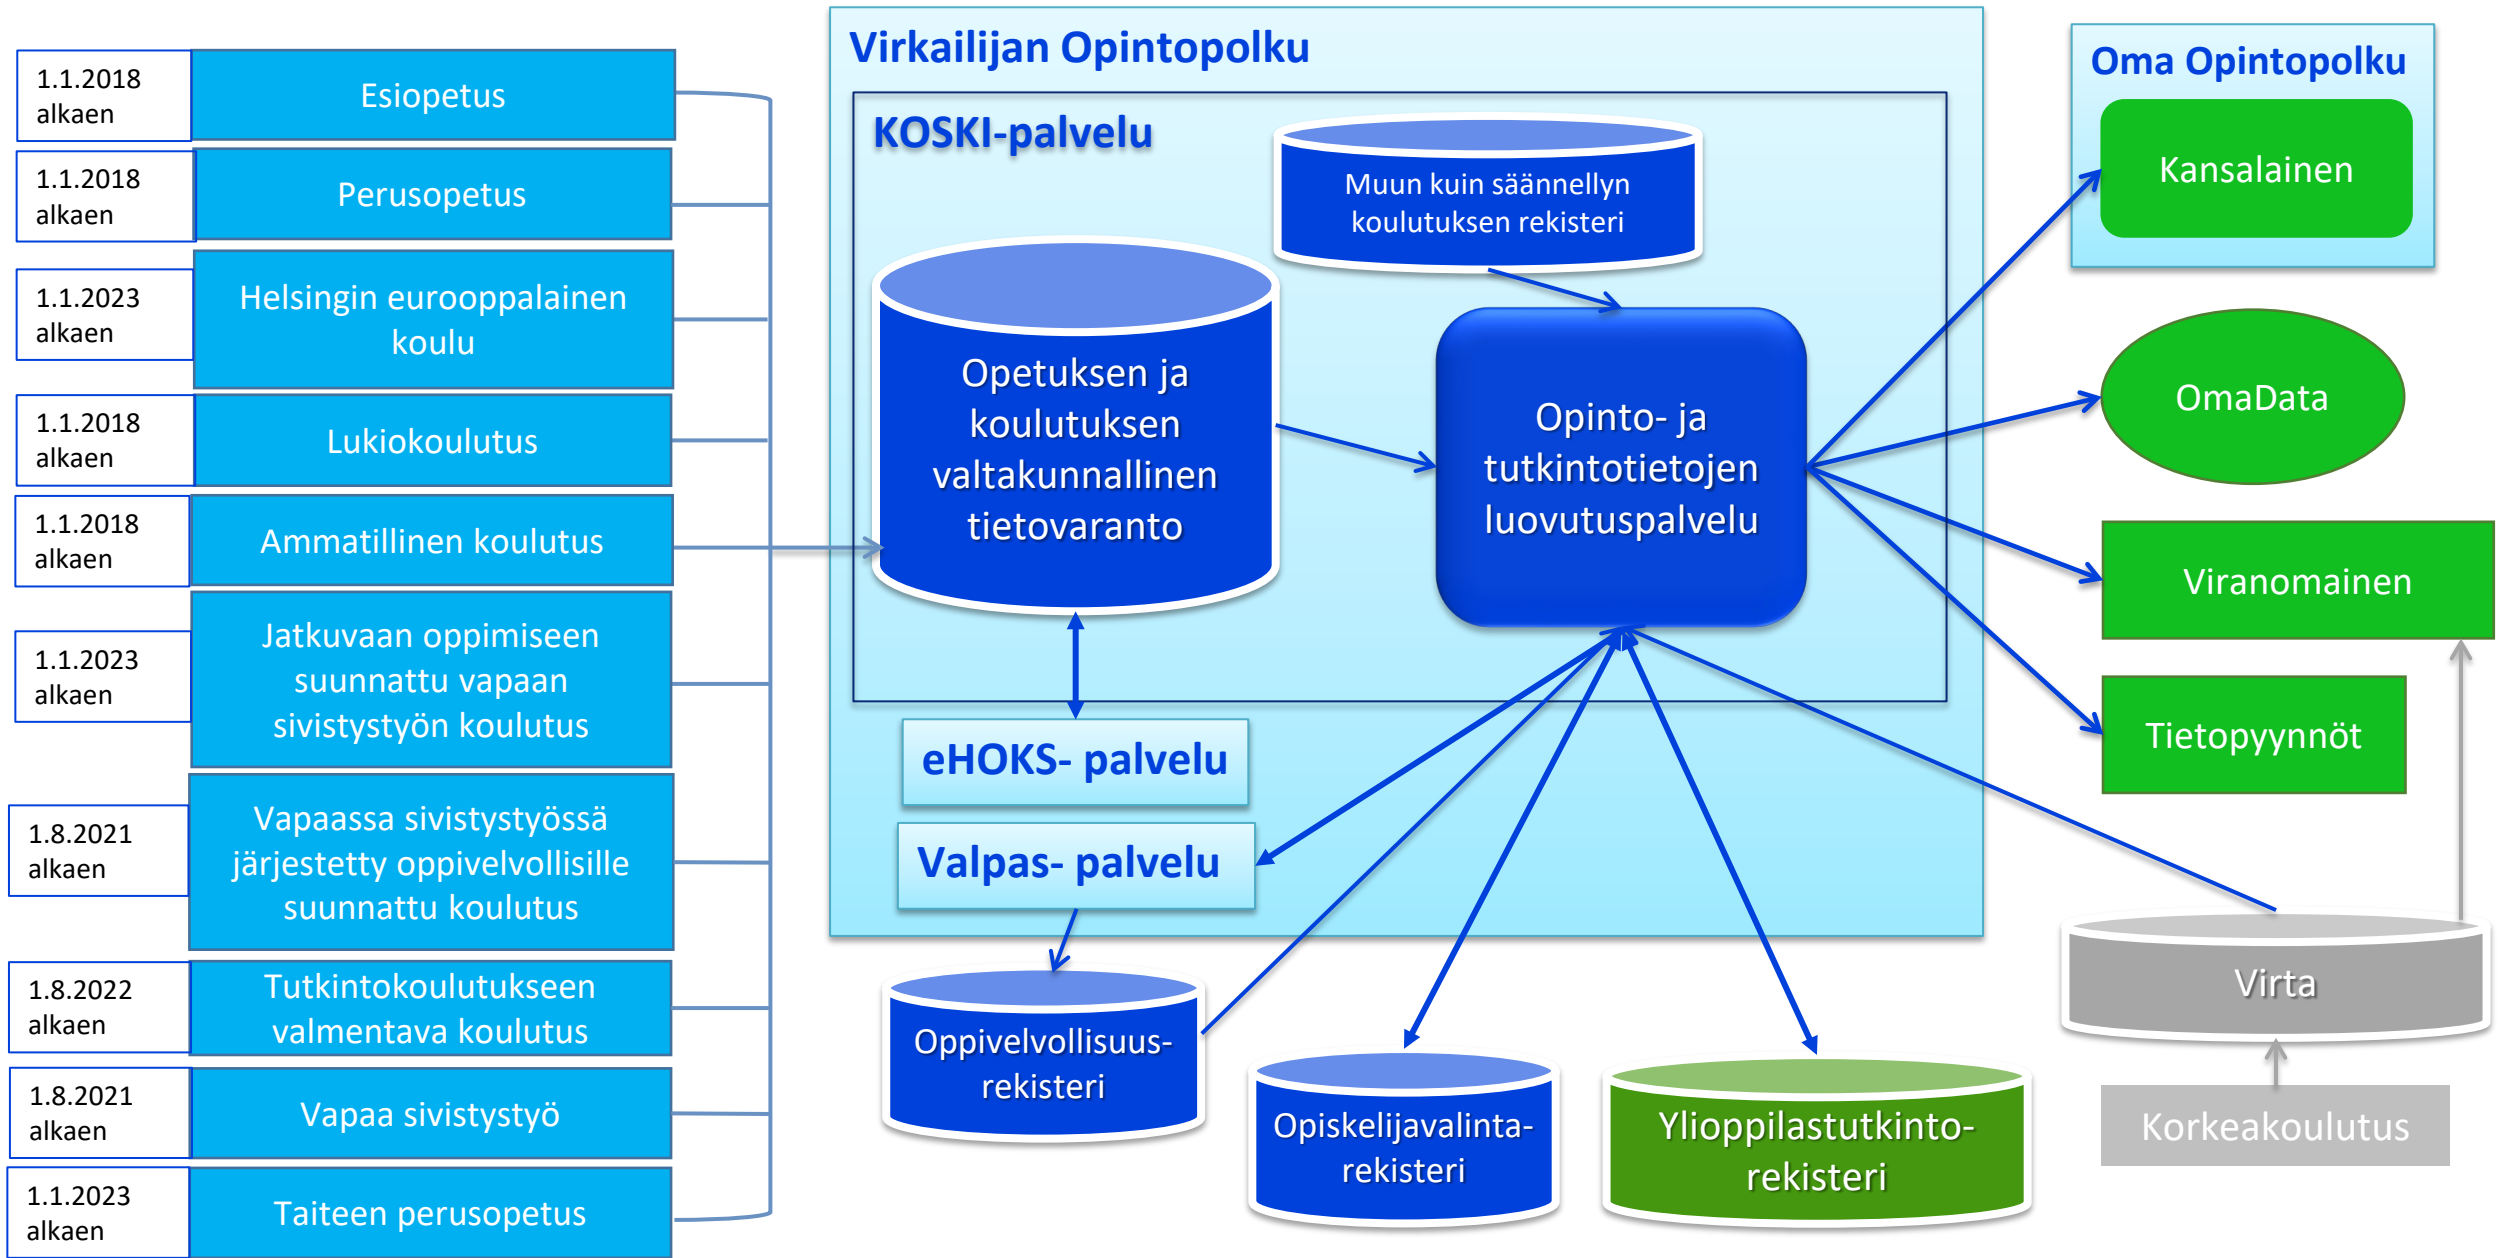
1.1.2018 alkaen
Esiopetus

1.1.2018 alkaen
Perusopetus

1.1.2023 alkaen
Helsingin eurooppalainen koulu

1.1.2018 alkaen
Lukiokoulutus

1.1.2018 alkaen
Ammatillinen koulutus

1.1.2023 alkaen
Jatkuvaan oppimiseen suunnattu vapaan sivistystyön koulutus

1.8.2021 alkaen
Vapaassa sivistystyössä järjestetty oppivelvollisille suunnattu koulutus

1.8.2022 alkaen
Tutkintokoulutukseen valmentava koulutus

1.8.2021 alkaen
Vapaa sivistystyö

1.1.2023 alkaen
Taiteen perusopetus

Virkailijan Opintopolku

KOSKI-palvelu

Muun kuin säännellyn koulutuksen rekisteri

Opetuksen ja koulutuksen valtakunnallinen tietovaranto

Opinto- ja tutkintotietojen luovutuspalvelu

eHOKS- palvelu

Valpas- palvelu

Oppivelvollisuus-rekisteri

Opiskelijavalinta-rekisteri

Ylioppilastutkinto-rekisteri

Oma Opintopolku

Kansalainen

OmaData

Viranomainen

Tietopyynnöt

Virta

Korkeakoulutus